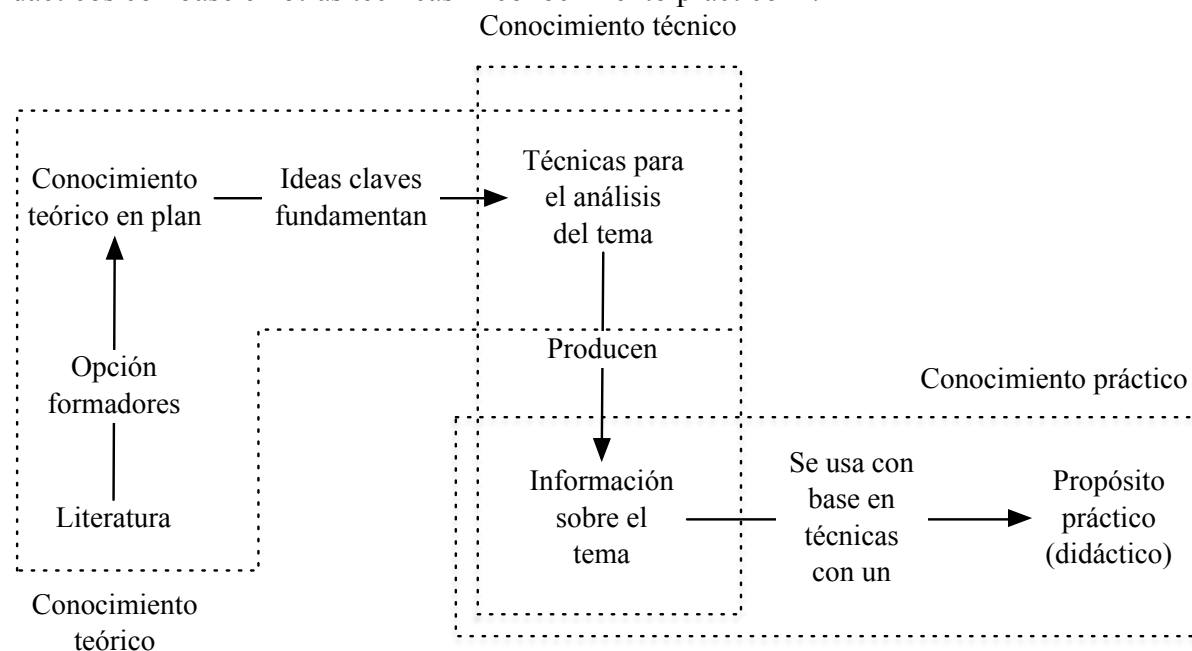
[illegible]

Conocimiento técnico

Conocimiento teórico en plan

Ideas claves fundamentan

Técnicas para el análisis del tema

Opción formadores

Literatura

Producen

Conocimiento práctico

Información sobre el tema

Se usa con base en técnicas con un

Propósito práctico (didáctico)

Conocimiento teórico